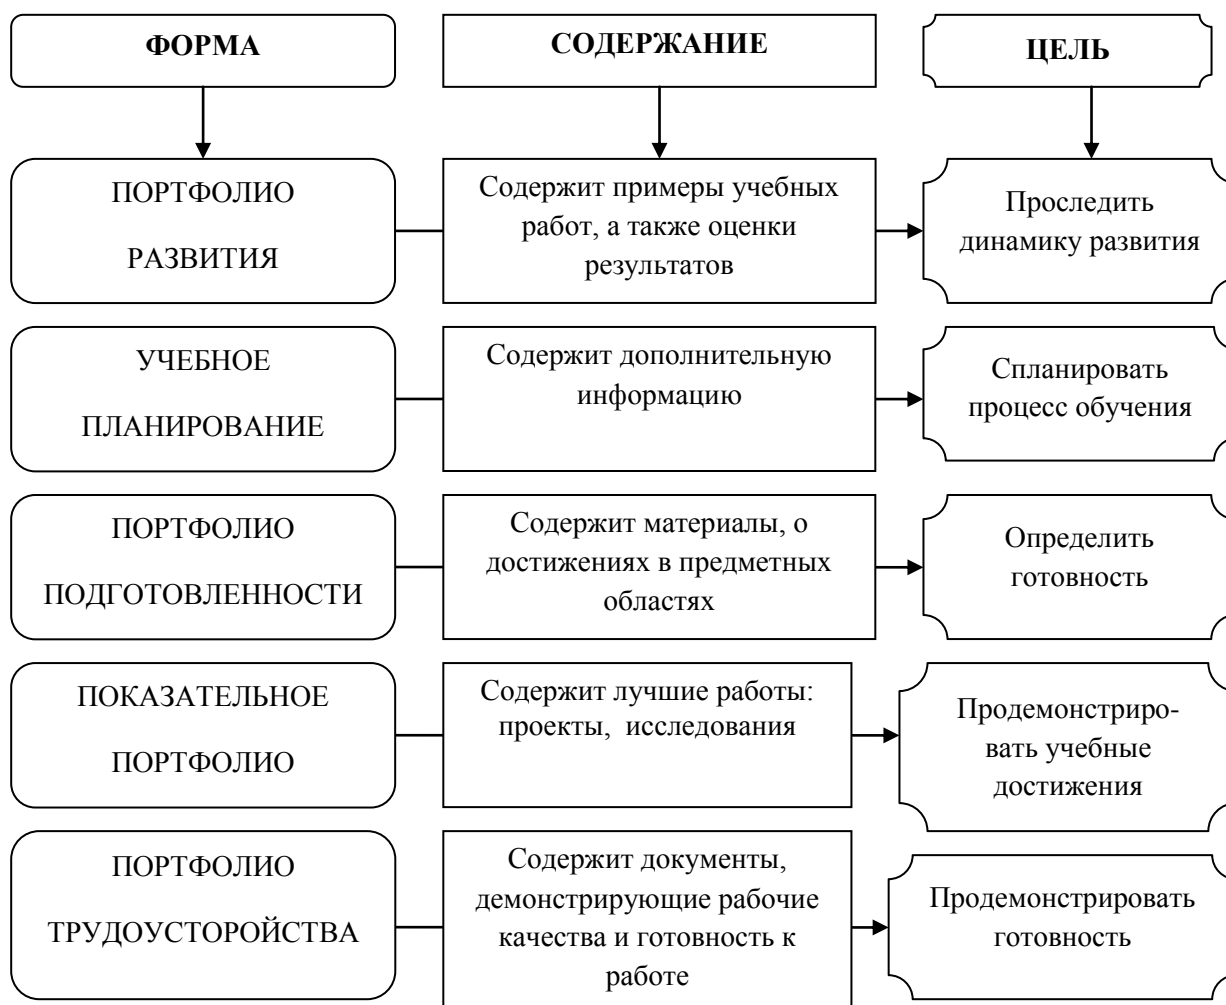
ФОРМА

СОДЕРЖАНИЕ

ЦЕЛЬ

ПОРТФОЛИО РАЗВИТИЯ

Содержит примеры учебных работ, а также оценки результатов

Проследить динамику развития

УЧЕБНОЕ ПЛАНИРОВАНИЕ

Содержит дополнительную информацию

Спланировать процесс обучения

ПОРТФОЛИО ПОДГОТОВЛЕННОСТИ

Содержит материалы, о достижениях в предметных областях

Определить готовность

ПОКАЗАТЕЛЬНОЕ ПОРТФОЛИО

Содержит лучшие работы: проекты, исследования

Продемонстрировать учебные достижения

ПОРТФОЛИО ТРУДОУСТОРОЙСТВА

Содержит документы, демонстрирующие рабочие качества и готовность к работе

Продемонстрировать готовность